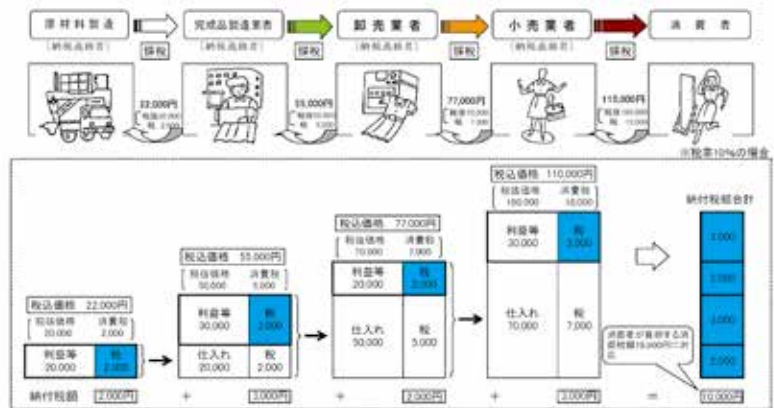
原材料製造
（納税義務者）

完成品製造業者
（納税義務者）

卸売業者
（納税義務者）

小売業者
（納税義務者）

消費者

課税

課税

課税

課税

22,000円
税抜20,000
税 2,000

55,000円
税抜50,000
税 5,000

77,000円
税抜70,000
税 7,000

110,000円
税抜100,000
税 10,000

※税率10%の場合

税込価格 22,000円
税抜価格 20,000
消費税 2,000

利益等 20,000
税 2,000

税込価格 55,000円
税抜価格 50,000
消費税 5,000

利益等 30,000
税 3,000

仕入れ 20,000
税 2,000

税込価格 77,000円
税抜価格 70,000
消費税 7,000

利益等 20,000
税 2,000

仕入れ 50,000
税 5,000

税込価格 110,000円
税抜価格 100,000
消費税 10,000

利益等 30,000
税 3,000

仕入れ 70,000
税 7,000

納付税額合計

2,000
3,000
2,000
3,000

消費者が負担する消費税額10,000円に一致

納付税額 2,000円 + 3,000円 + 2,000円 + 3,000円 = 10,000円